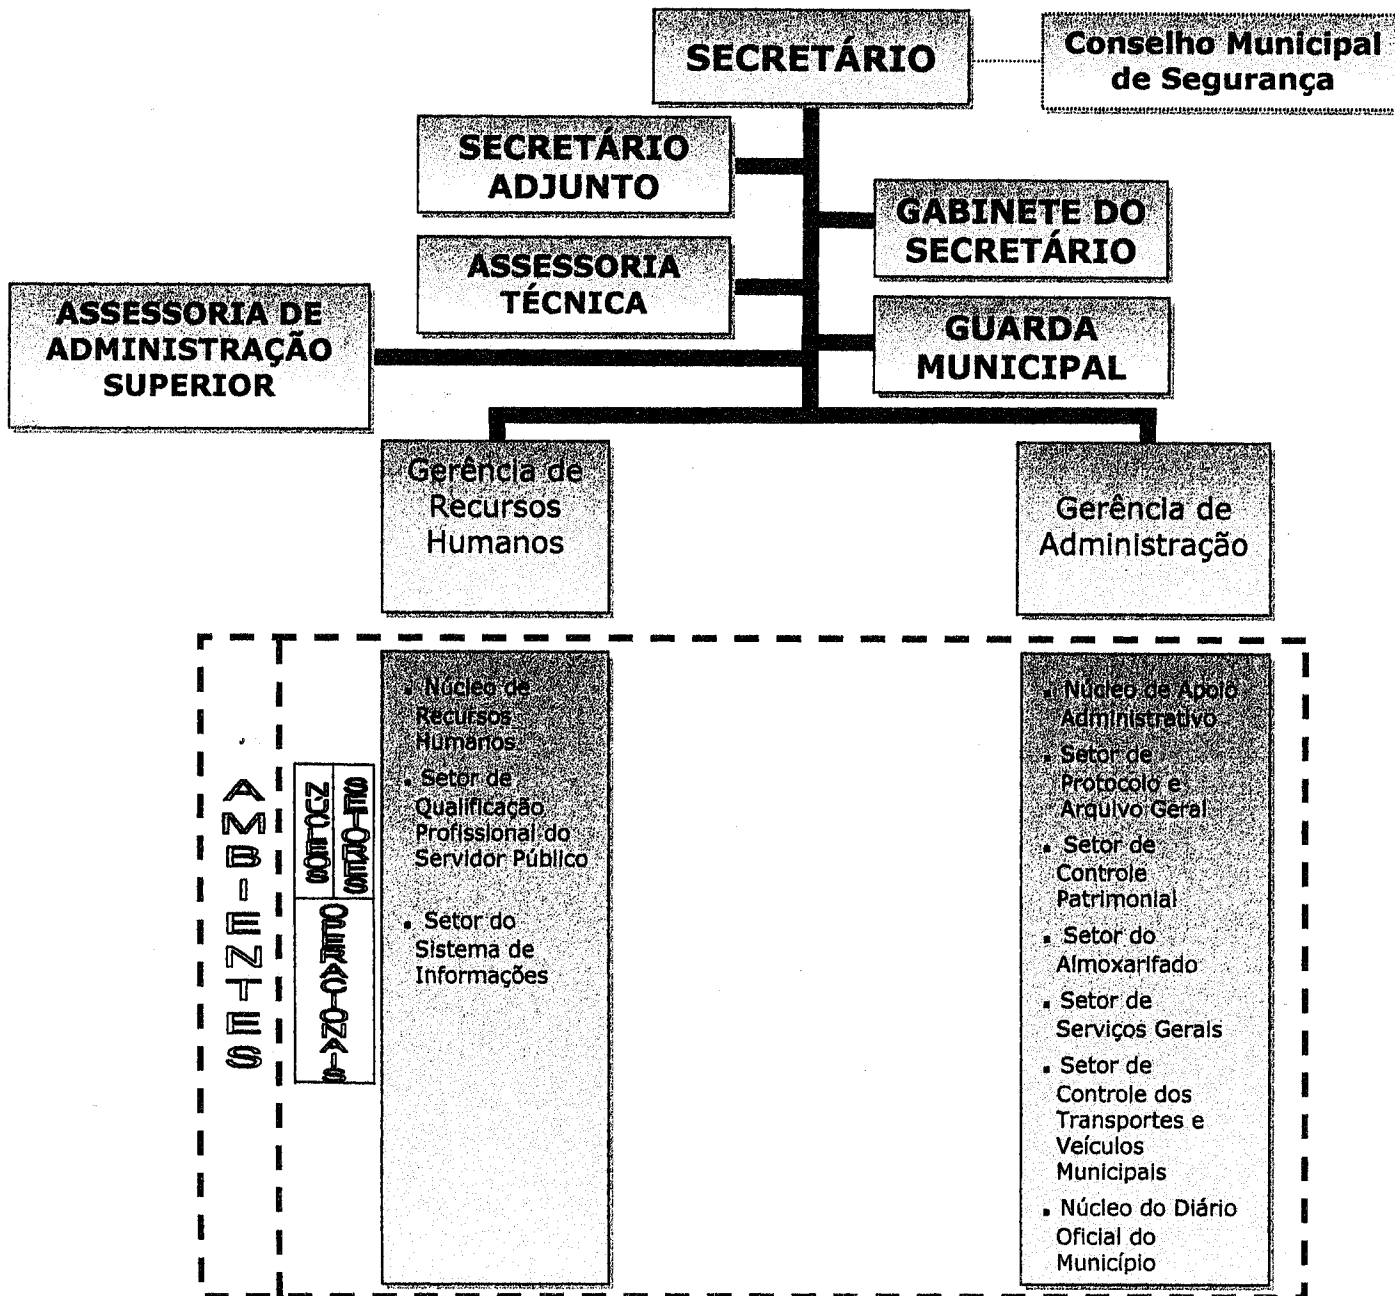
SECRETÁRIO

Conselho Municipal de Segurança

SECRETÁRIO ADJUNTO

GABINETE DO SECRETÁRIO

ASSESSORIA TÉCNICA

GUARDA MUNICIPAL

ASSESSORIA DE ADMINISTRAÇÃO SUPERIOR

Gerência de Recursos Humanos

Gerência de Administração

AMBIENTES

NÚCLEOS

SETORES

OPERACIONAIS

• Núcleo de Recursos Humanos
• Setor de Qualificação Profissional do Servidor Público
• Setor do Sistema de Informações

• Núcleo de Apoio Administrativo
• Setor de Protocolo e Arquivo Geral
• Setor de Controle Patrimonial
• Setor do Almoxarifado
• Setor de Serviços Gerais
• Setor de Controle dos Transportes e Veículos Municipais
• Núcleo do Diário Oficial do Município